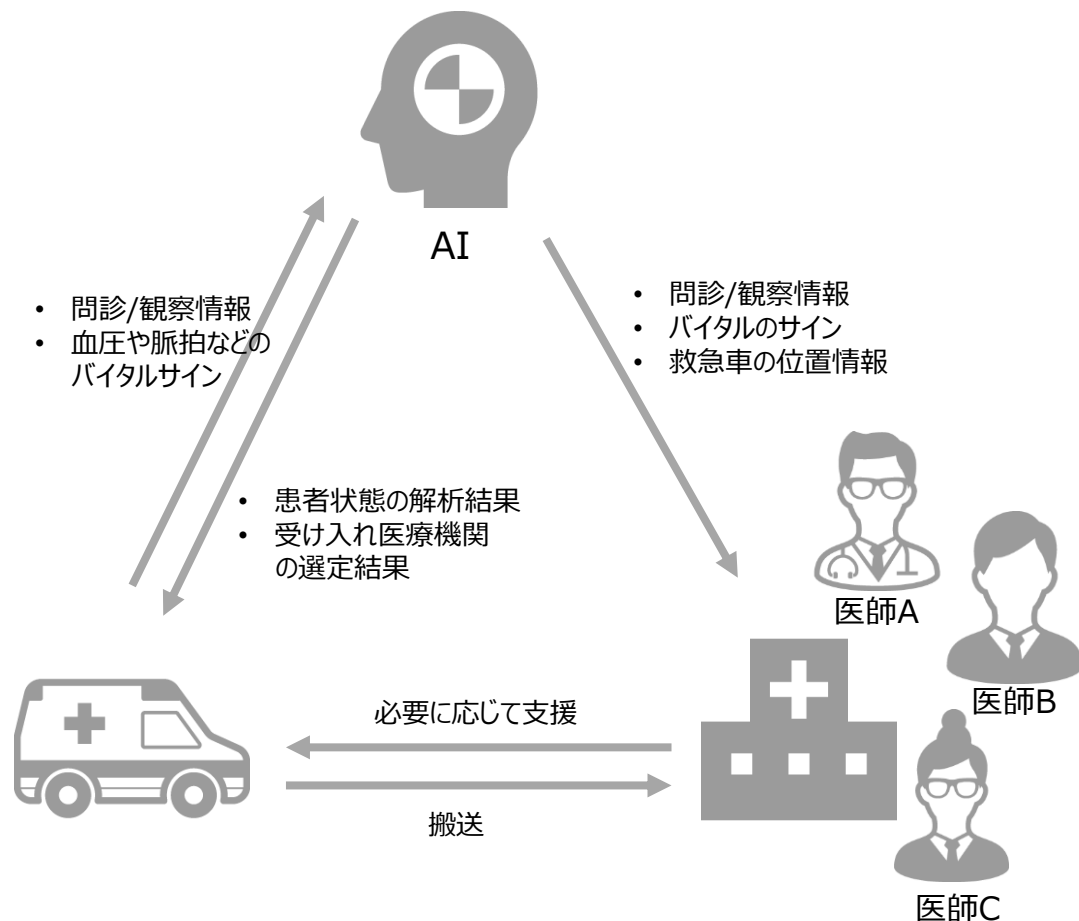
AI

• 問診/観察情報
• 血圧や脈拍などのバイタルサイン

• 患者状態の解析結果
• 受け入れ医療機関の選定結果

• 問診/観察情報
• バイタルのサイン
• 救急車の位置情報

医師A

医師B

医師C

必要に応じて支援

搬送